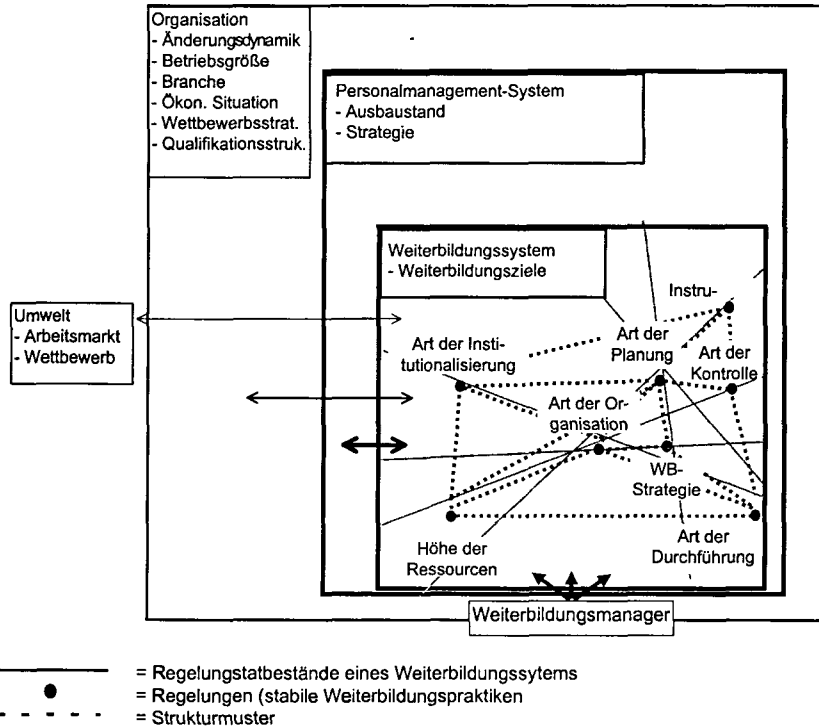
Organisation
- Änderungsdynamik
- Betriebsgröße
- Branche
- Ökon. Situation
- Wettbewerbsstrat.
- Qualifikationsstruk.

Personalmanagement-System
- Ausbaustand
- Strategie

Weiterbildungssystem
- Weiterbildungsziele

Umwelt
- Arbeitsmarkt
- Wettbewerb

Instru-

Art der Institutionalisierung

Art der Planung

Art der Kontrolle

Art der Organisation

WB-Strategie

Art der Durchführung

Höhe der Ressourcen

Weiterbildungsmanager

= Regelungstatbestände eines Weiterbildungssytems
= Regelungen (stabile Weiterbildungspraktiken
= Strukturmuster